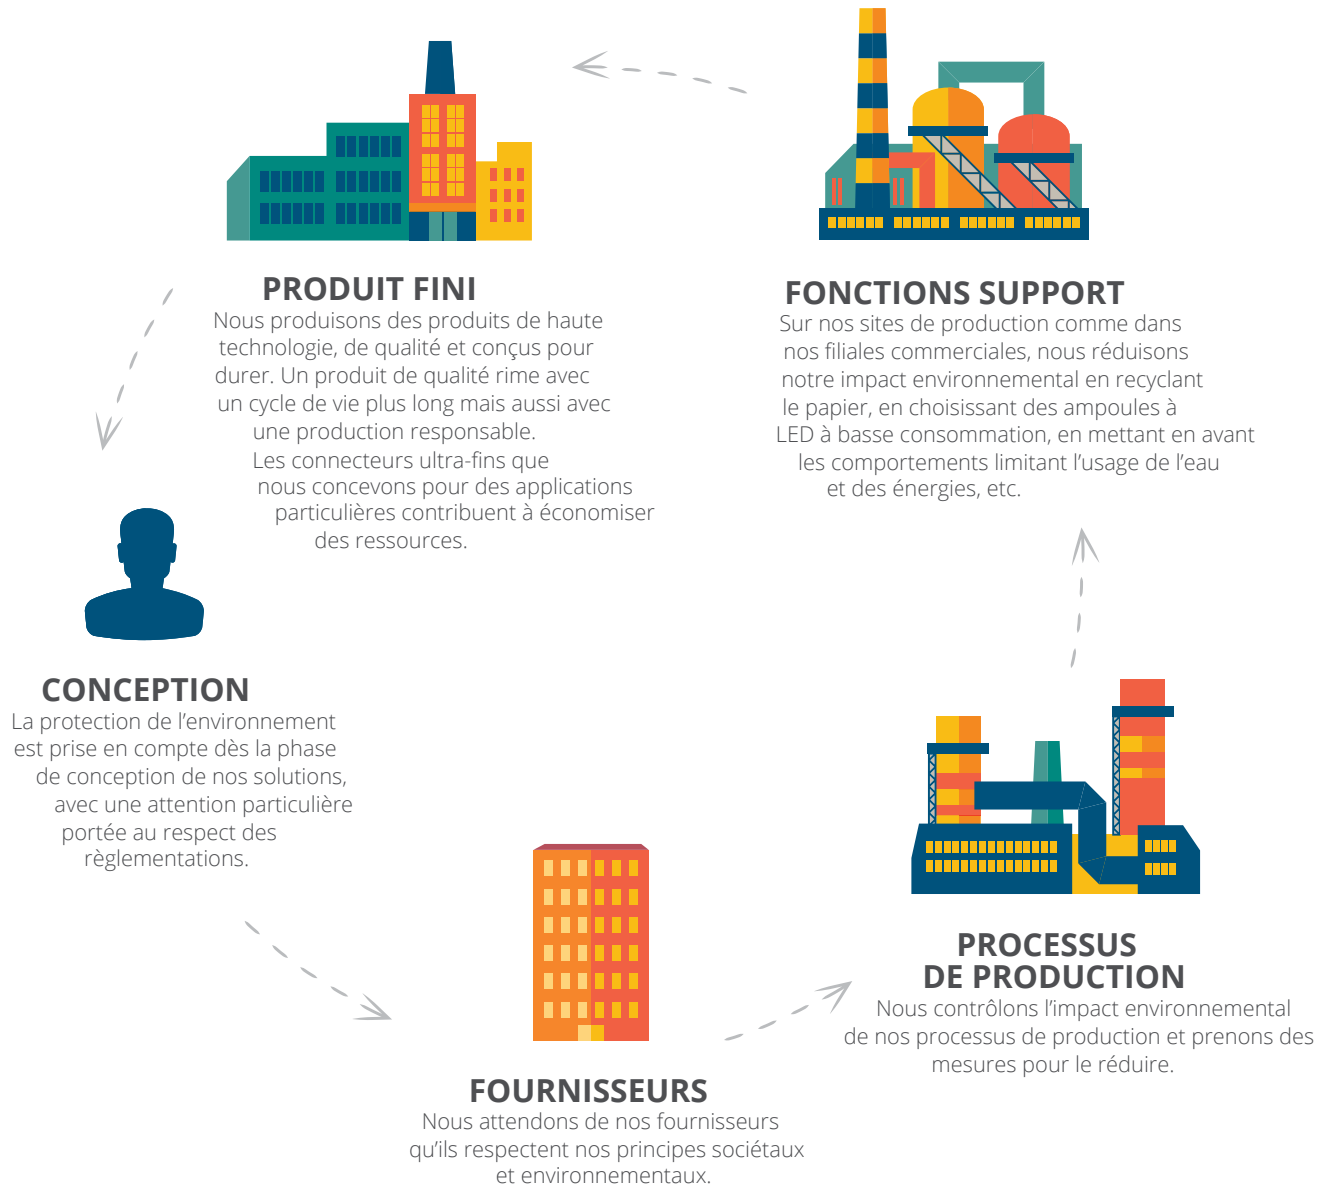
PRODUIT FINI
Nous produisons des produits de haute technologie, de qualité et conçus pour durer. Un produit de qualité rime avec un cycle de vie plus long mais aussi avec une production responsable.
Les connecteurs ultra-fins que nous concevons pour des applications particulières contribuent à économiser des ressources.

FONCTIONS SUPPORT
Sur nos sites de production comme dans nos filiales commerciales, nous réduisons notre impact environnemental en recyclant le papier, en choisissant des ampoules à LED à basse consommation, en mettant en avant les comportements limitant l'usage de l'eau et des énergies, etc.

CONCEPTION
La protection de l'environnement est prise en compte dès la phase de conception de nos solutions, avec une attention particulière portée au respect des règlementations.

PROCESSUS DE PRODUCTION
Nous contrôlons l'impact environnemental de nos processus de production et prenons des mesures pour le réduire.

FOURNISSEURS
Nous attendons de nos fournisseurs qu'ils respectent nos principes sociétaux et environnementaux.